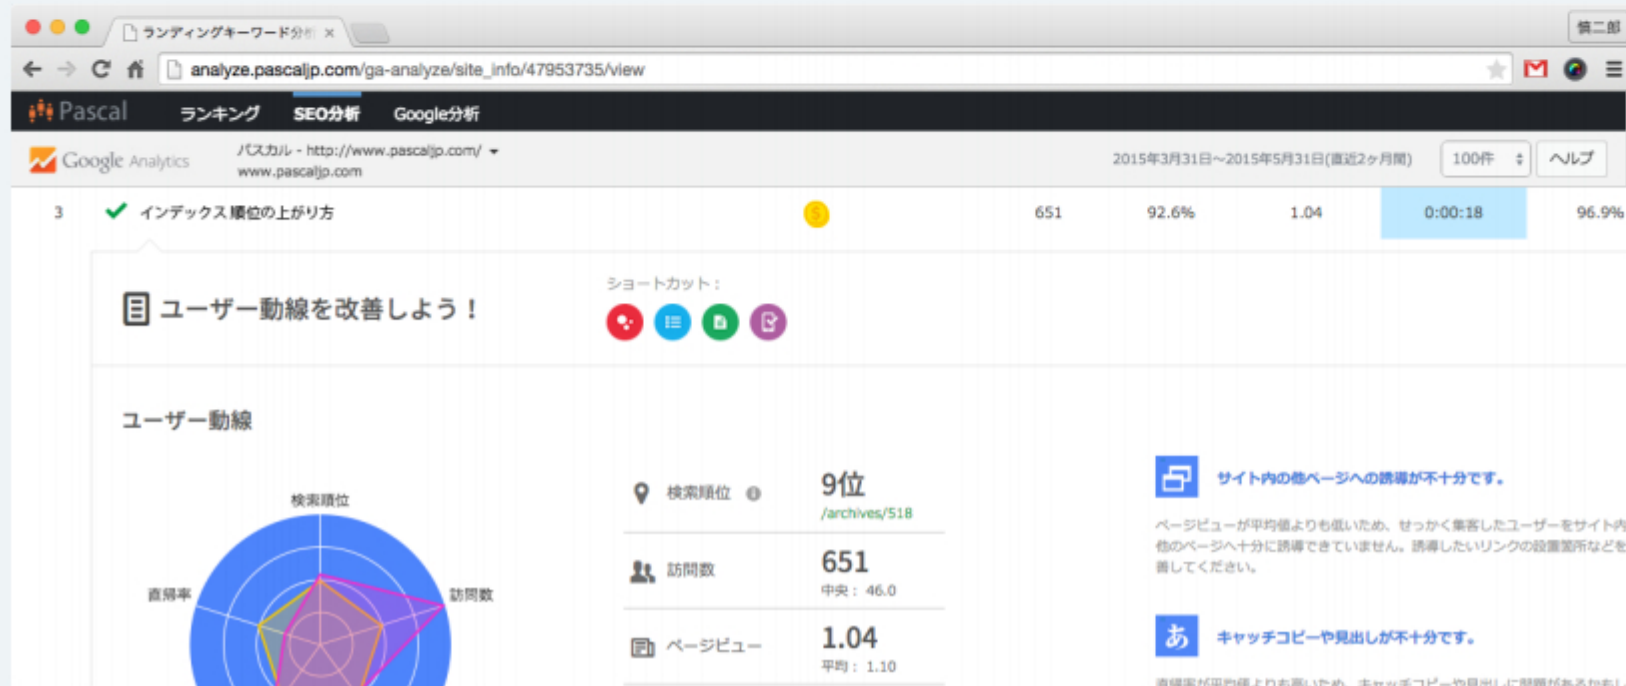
ランディングキーワード分析 ×

慎二郎

analyze.pascaljp.com/ga-analyze/site_info/47953735/view

Pascal ランキング SEO分析 Google分析

Google Analytics パスカル - http://www.pascaljp.com/ www.pascaljp.com

2015年3月31日〜2015年5月31日(直近2ヶ月間) 100件 ヘルプ

3 インデックス順位の上がり方 651 92.6% 1.04 0:00:18 96.9%

ユーザー動線を改善しよう！

ショートカット：

ユーザー動線

検索順位

直帰率

訪問数

検索順位 9位 /archives/518

訪問数 651 中央： 46.0

ページビュー 1.04 平均： 1.10

サイト内の他ページへの誘導が不十分です。

ページビューが平均値よりも低いため、せっかく集客したユーザーをサイト内他のページへ十分に誘導できていません。誘導したいリンクの設置箇所などを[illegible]善してください。

キャッチコピーや見出しが不十分です。

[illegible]